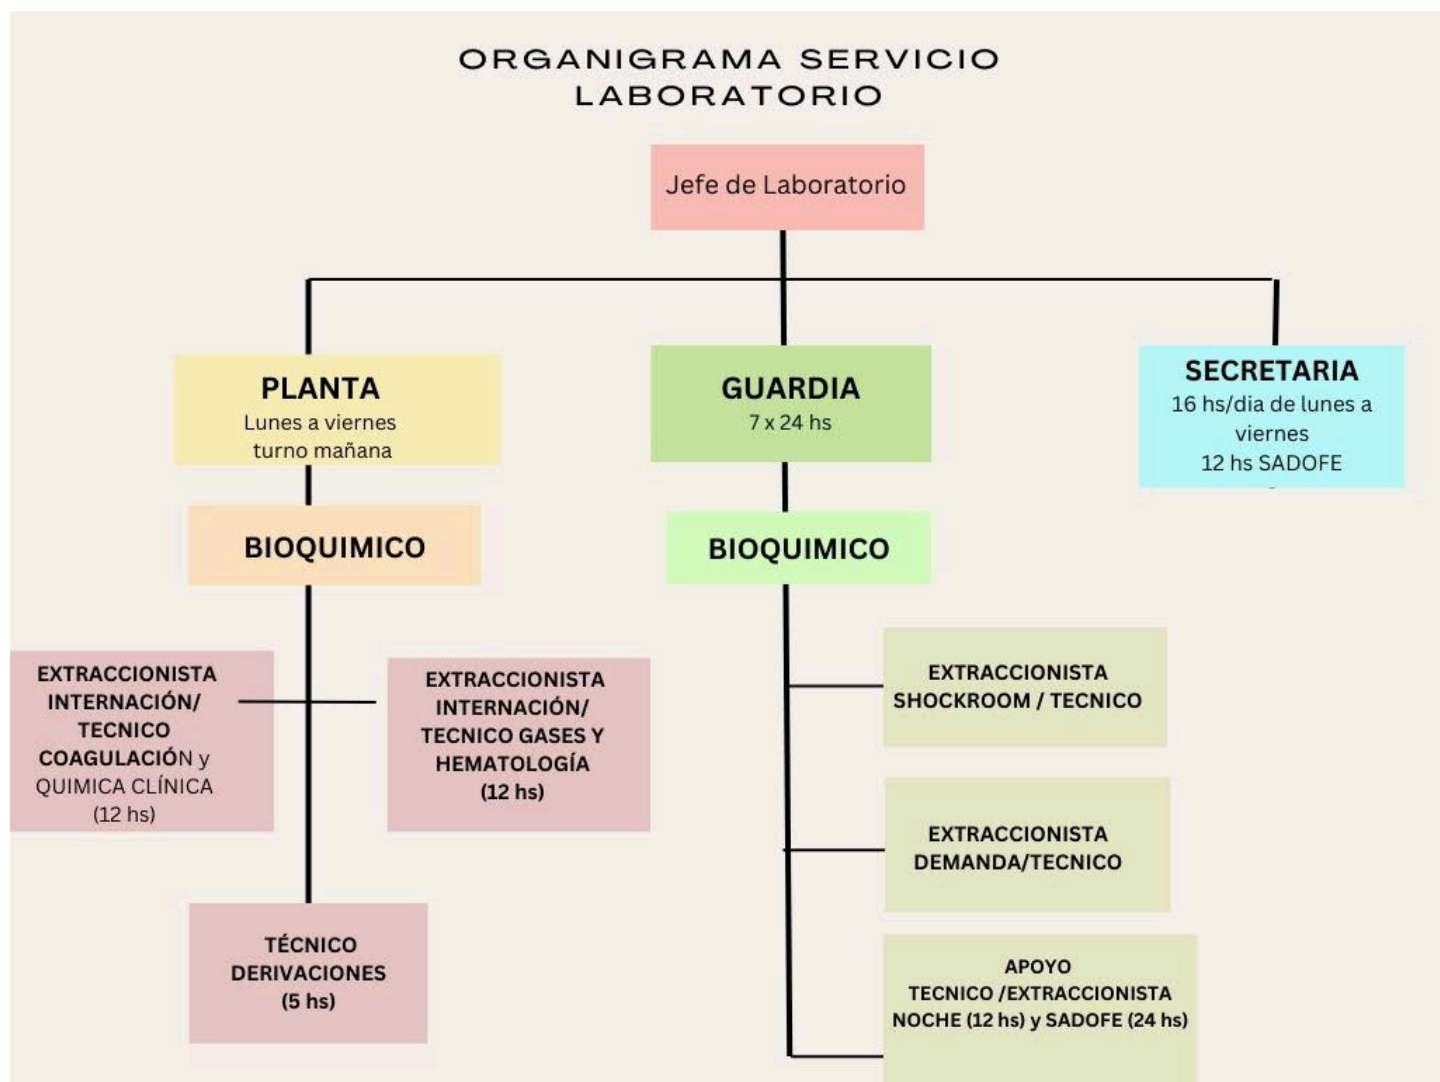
ORGANIGRAMA SERVICIO LABORATORIO

Jefe de Laboratorio

PLANTA
Lunes a viernes
turno mañana

GUARDIA
7 x 24 hs

SECRETARIA
16 hs/dia de lunes a viernes
12 hs SADOFE

BIOQUIMICO

BIOQUIMICO

EXTRACCIONISTA INTERNACIÓN/ TECNICO COAGULACIÓN y QUIMICA CLÍNICA (12 hs)

EXTRACCIONISTA INTERNACIÓN/ TECNICO GASES Y HEMATOLOGÍA (12 hs)

EXTRACCIONISTA SHOCKROOM / TECNICO

EXTRACCIONISTA DEMANDA/TECNICO

TÉCNICO DERIVACIONES (5 hs)

APOYO
TECNICO /EXTRACCIONISTA
NOCHE (12 hs) y SADOFE (24 hs)